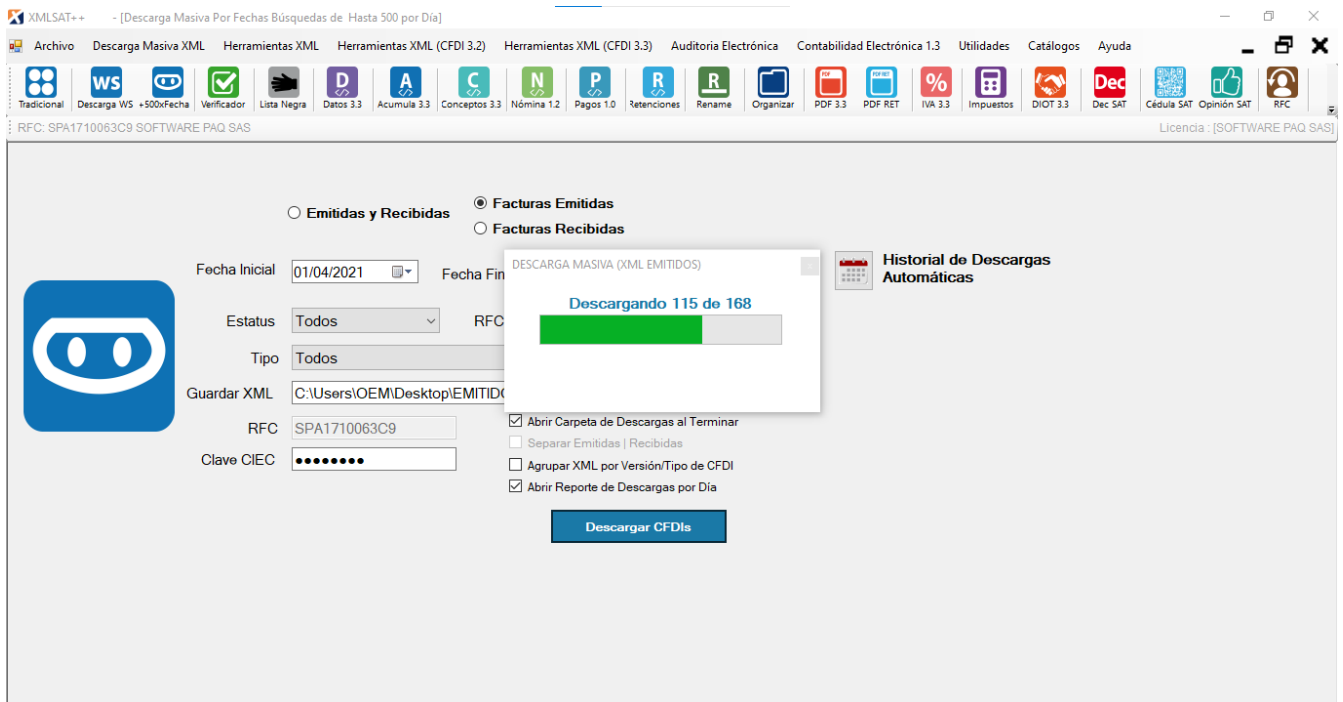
XMLSAT++ - [Descarga Masiva Por Fechas Búsquedas de Hasta 500 por Día]

Archivo Descarga Masiva XML Herramientas XML Herramientas XML (CFDI 3.2) Herramientas XML (CFDI 3.3) Auditoria Electrónica Contabilidad Electrónica 1.3 Utilidades Catálogos Ayuda

Tradicional | Descarga WS | +500xFecha | Verificador | Lista Negra | Datos 3.3 | Acumula 3.3 | Conceptos 3.3 | Nómina 1.2 | Pagos 1.0 | Retenciones | Rename | Organizar | PDF 3.3 | PDF RET | IVA 3.3 | Impuestos | DIOT 3.3 | Dec SAT | Cédula SAT | Opinión SAT | RFC

RFC: SPA1710063C9 SOFTWARE PAQ SAS

Licencia : [SOFTWARE PAQ SAS]

Emitidas y Recibidas

Facturas Emitidas

Facturas Recibidas

Historial de Descargas Automáticas

Fecha Inicial 01/04/2021

Fecha Fin

Estatus Todos

RFC

Tipo Todos

Guardar XML C:\Users\OEM\Desktop\EMITIDO

RFC SPA1710063C9

Clave CIEC ••••••••

DESCARGA MASIVA (XML EMITIDOS)

Descargando 115 de 168

Abrir Carpeta de Descargas al Terminar

Separar Emitidas | Recibidas

Agrupar XML por Versión/Tipo de CFDI

Abrir Reporte de Descargas por Día

Descargar CFDIs